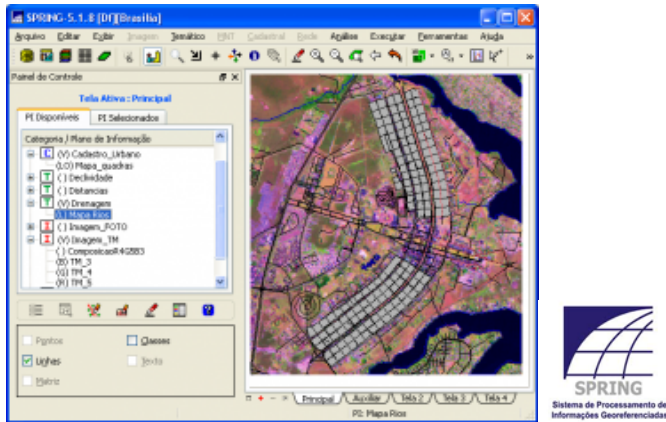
SPRING-5.1.8 [DF][Brasilia]

Arquivo Editar Exibir Imagem MNT Cadastral Rede Análise Executar Ferramentas Ajuda

Painel de Controle

Tela Ativa : Principal

PI Disponíveis PI Selecionados

Categoria / Plano de Informação

(V) Cadastro_Urbano
(LO) Mapa_quadras
( ) Declividade
( ) Distancias
(V) Drenagem
(L) Mapa Rios
( ) Imagem_FOTO
(V) Imagem_TM
( ) ComposicaoR4G5B3
(B) TM_3
(G) TM_4
(R) TM_5

Pontos
Classes
Linhas
Texto
Matriz

Principal Auxiliar Tela 2 Tela 3 Tela 4

PI: Mapa Rios

SPRING
Sistema de Processamento de Informações Georeferenciadas